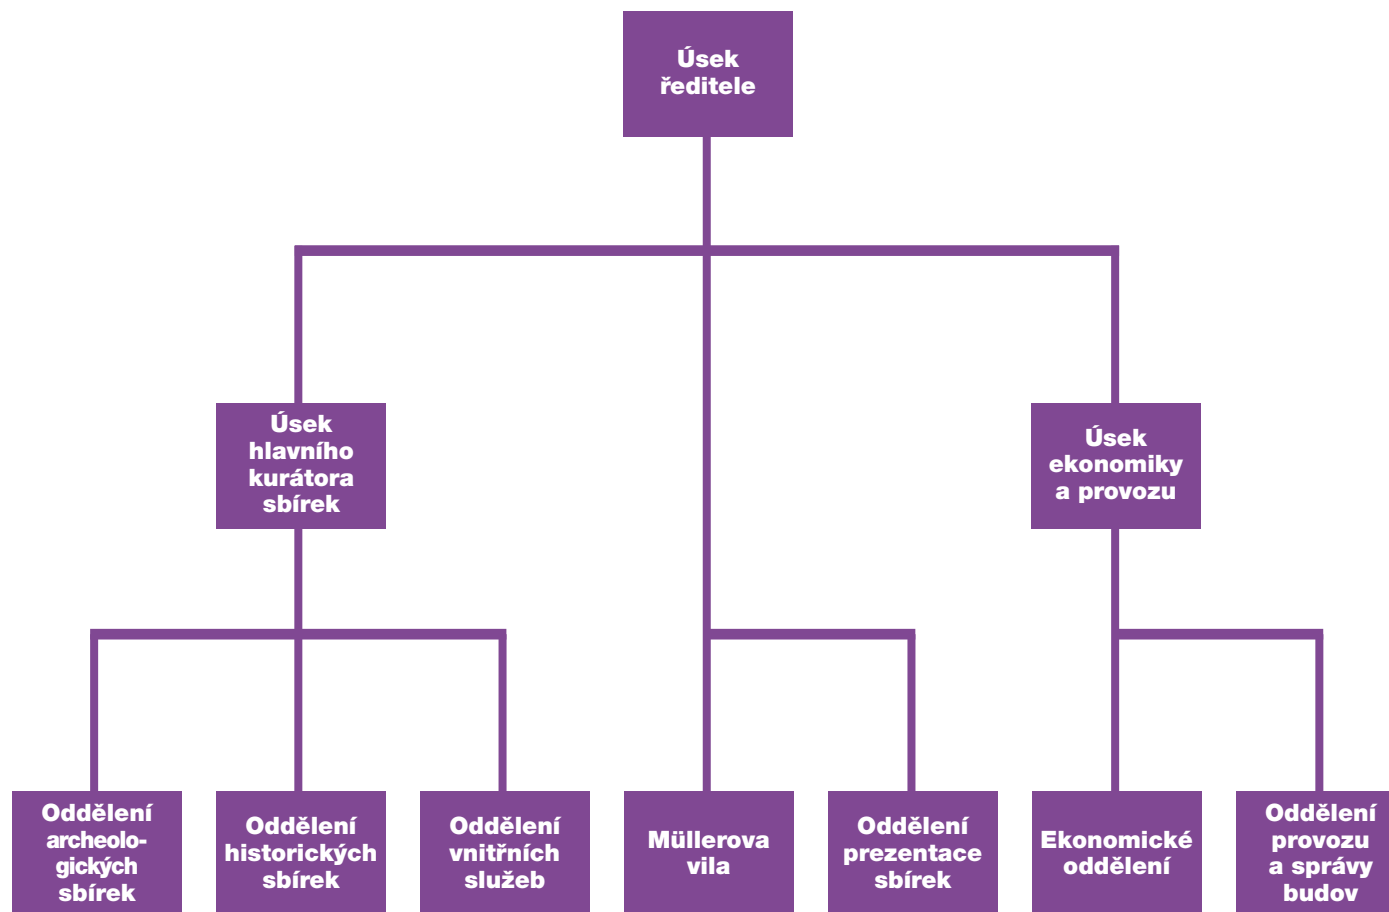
Úsek ředitele

Úsek hlavního kurátora sbírek

Úsek ekonomiky a provozu

Oddělení archeologických sbírek

Oddělení historických sbírek

Oddělení vnitřních služeb

Müllerova vila

Oddělení prezentace sbírek

Ekonomické oddělení

Oddělení provozu a správy budov